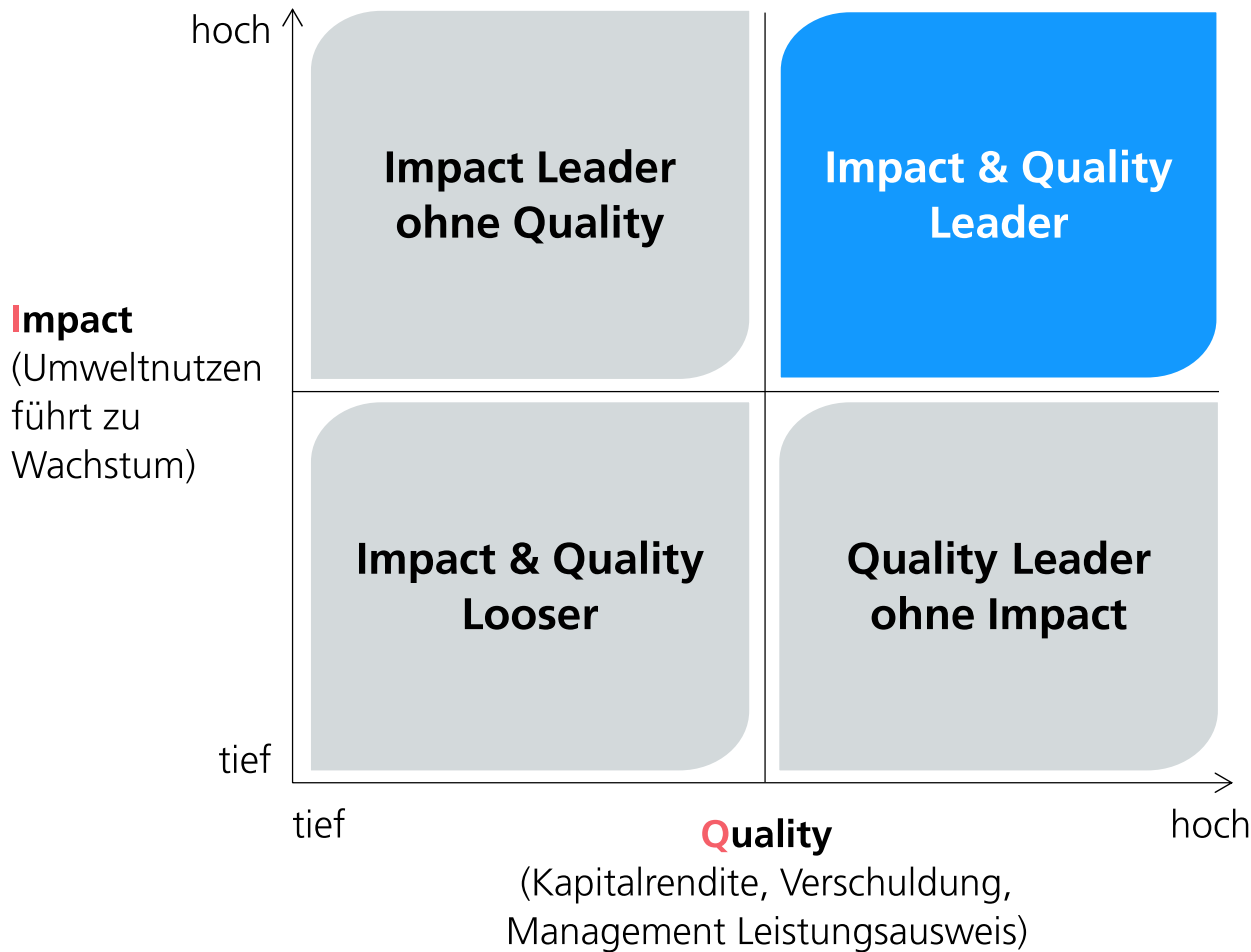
hoch

Impact Leader ohne Quality

Impact & Quality Leader

Impact
(Umweltnutzen führt zu Wachstum)

Impact & Quality Looser

Quality Leader ohne Impact

tief

tief

Quality
(Kapitalrendite, Verschuldung, Management Leistungsausweis)

hoch